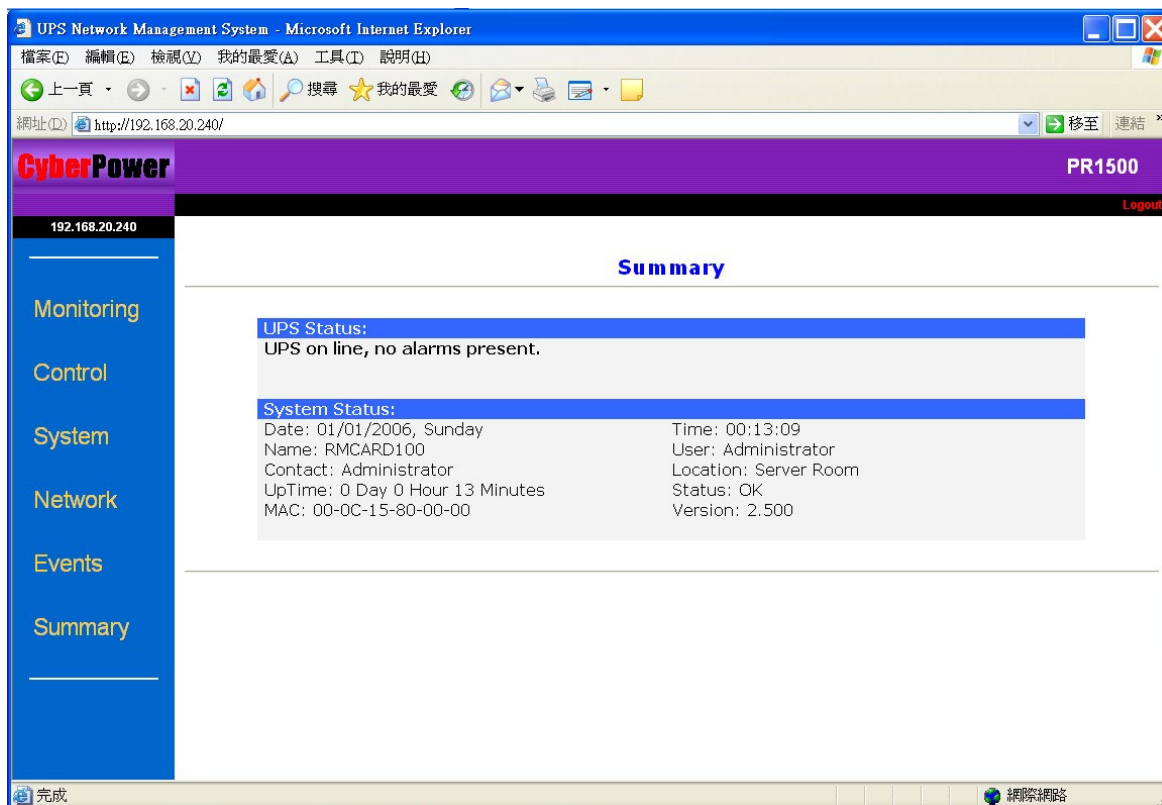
UPS Network Management System - Microsoft Internet Explorer

檔案(F) 編輯(E) 檢視(V) 我的最愛(A) 工具(T) 說明(H)

上一頁 搜尋 我的最愛

網址(D) http://192.168.20.240/

移至 連結

CyberPower

PR1500

Logout

192.168.20.240

Monitoring

Control

System

Network

Events

Summary

Summary

UPS Status:
UPS on line, no alarms present.

System Status:

Date: 01/01/2006, Sunday
Name: RMCARD100
Contact: Administrator
UpTime: 0 Day 0 Hour 13 Minutes
MAC: 00-0C-15-80-00-00

Time: 00:13:09
User: Administrator
Location: Server Room
Status: OK
Version: 2.500

完成

網際網路